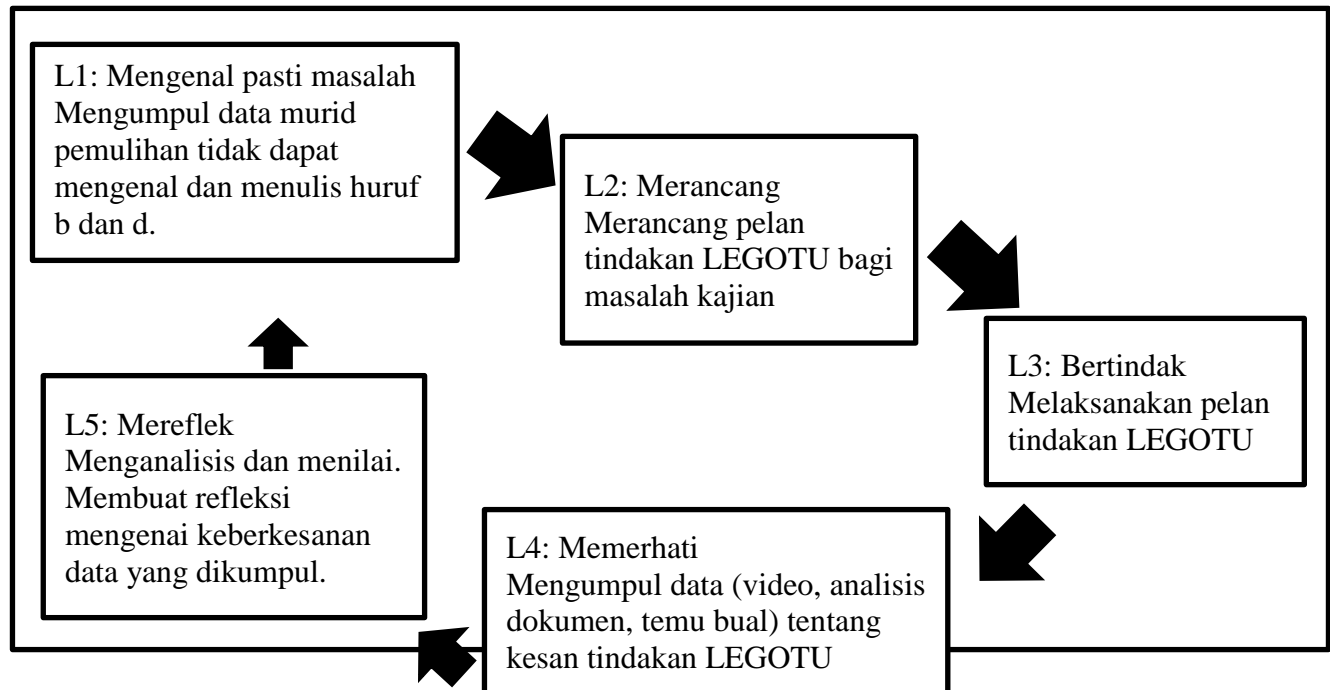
L1: Mengenal pasti masalah
Mengumpul data murid pemulihan tidak dapat mengenal dan menulis huruf b dan d.

L2: Merancang
Merancang pelan tindakan LEGOTU bagi masalah kajian

L3: Bertindak
Melaksanakan pelan tindakan LEGOTU

L4: Memerhati
Mengumpul data (video, analisis dokumen, temu bual) tentang kesan tindakan LEGOTU

L5: Mereflek
Menganalisis dan menilai. Membuat refleksi mengenai keberkesanan data yang dikumpul.